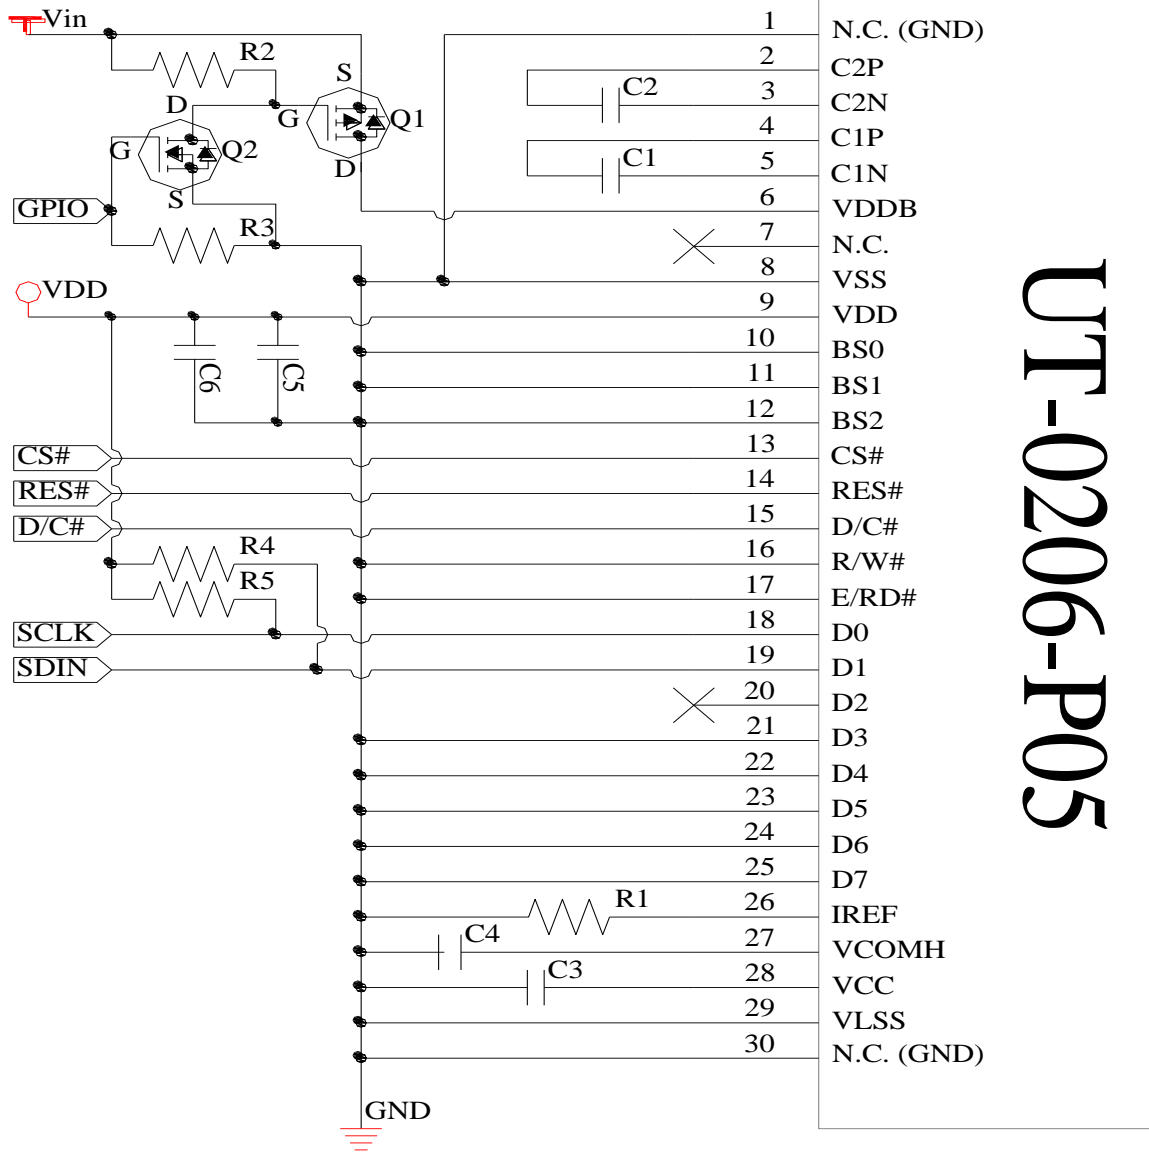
Vin
R2
D
S
G
Q1
G
Q2
D
S
GPIO
R3
VDD
C2
C1
C6
C5
CS#
RES#
D/C#
R4
R5
SCLK
SDIN
R1
C4
C3
GND

| Pin | Name |
|---|---|
| 1 | N.C. (GND) |
| 2 | C2P |
| 3 | C2N |
| 4 | C1P |
| 5 | C1N |
| 6 | VDDB |
| 7 | N.C. |
| 8 | VSS |
| 9 | VDD |
| 10 | BS0 |
| 11 | BS1 |
| 12 | BS2 |
| 13 | CS# |
| 14 | RES# |
| 15 | D/C# |
| 16 | R/W# |
| 17 | E/RD# |
| 18 | D0 |
| 19 | D1 |
| 20 | D2 |
| 21 | D3 |
| 22 | D4 |
| 23 | D5 |
| 24 | D6 |
| 25 | D7 |
| 26 | IREF |
| 27 | VCOMH |
| 28 | VCC |
| 29 | VLSS |
| 30 | N.C. (GND) |

UT-0206-P05